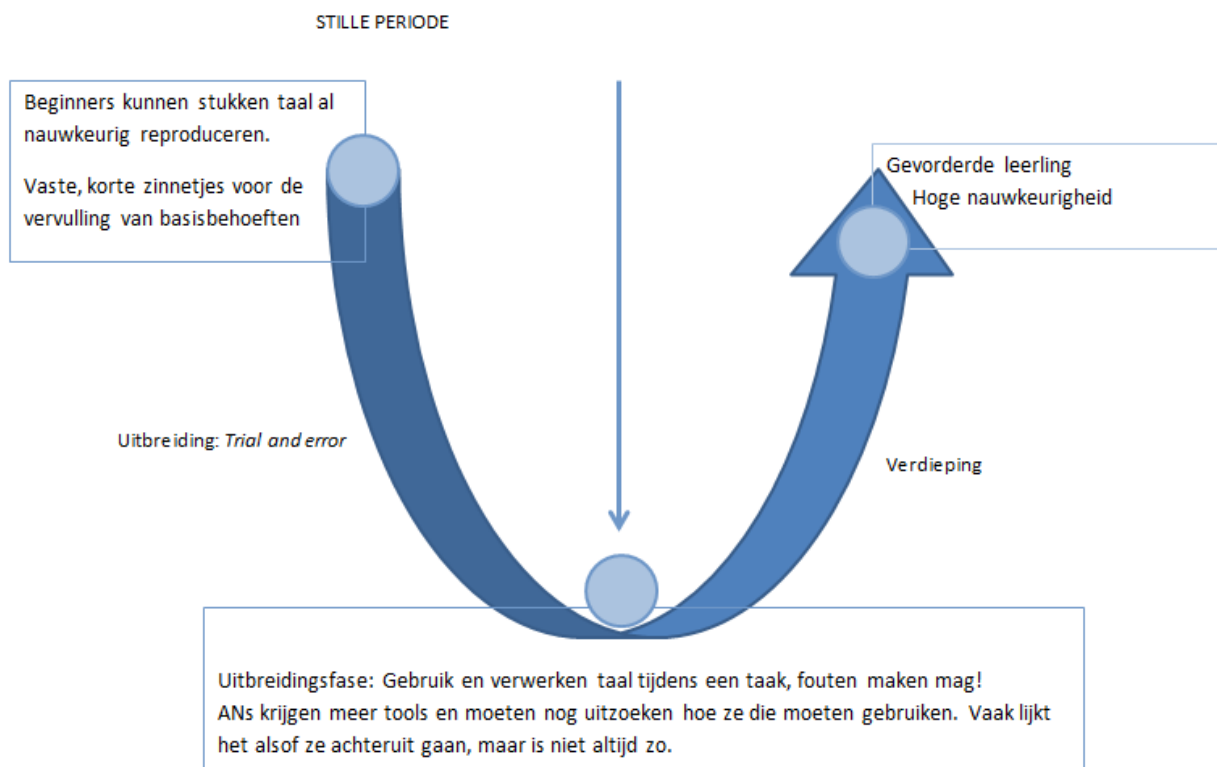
STILLE PERIODE

Beginners kunnen stukken taal al nauwkeurig reproduceren.

Vaste, korte zinnetjes voor de vervulling van basisbehoeften

Gevorderde leerling
Hoge nauwkeurigheid

Uitbreiding: *Trial and error*

Verdieping

Uitbreidingsfase: Gebruik en verwerken taal tijdens een taak, fouten maken mag!
ANs krijgen meer tools en moeten nog uitzoeken hoe ze die moeten gebruiken. Vaak lijkt het alsof ze achteruit gaan, maar is niet altijd zo.